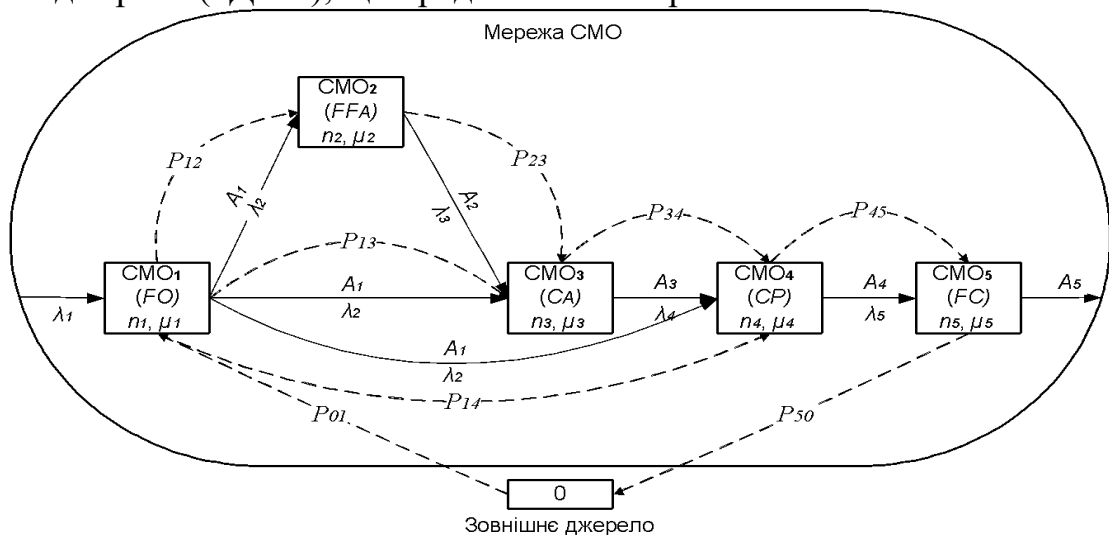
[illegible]

Мережа СМО

$СМО_2$
($FFA$)
$n_2, \mu_2$

$P_{12}$

$P_{23}$

$A_1$
$\lambda_2$

$A_2$
$\lambda_3$

$P_{13}$

$P_{34}$

$P_{45}$

$СМО_1$
($FO$)
$n_1, \mu_1$

$\lambda_1$

$A_1$
$\lambda_2$

$СМО_3$
($CA$)
$n_3, \mu_3$

$A_3$
$\lambda_4$

$СМО_4$
($CP$)
$n_4, \mu_4$

$A_4$
$\lambda_5$

$СМО_5$
($FC$)
$n_5, \mu_5$

$A_5$

$A_1$
$\lambda_2$

$P_{14}$

$P_{01}$

$P_{50}$

0

Зовнішнє джерело